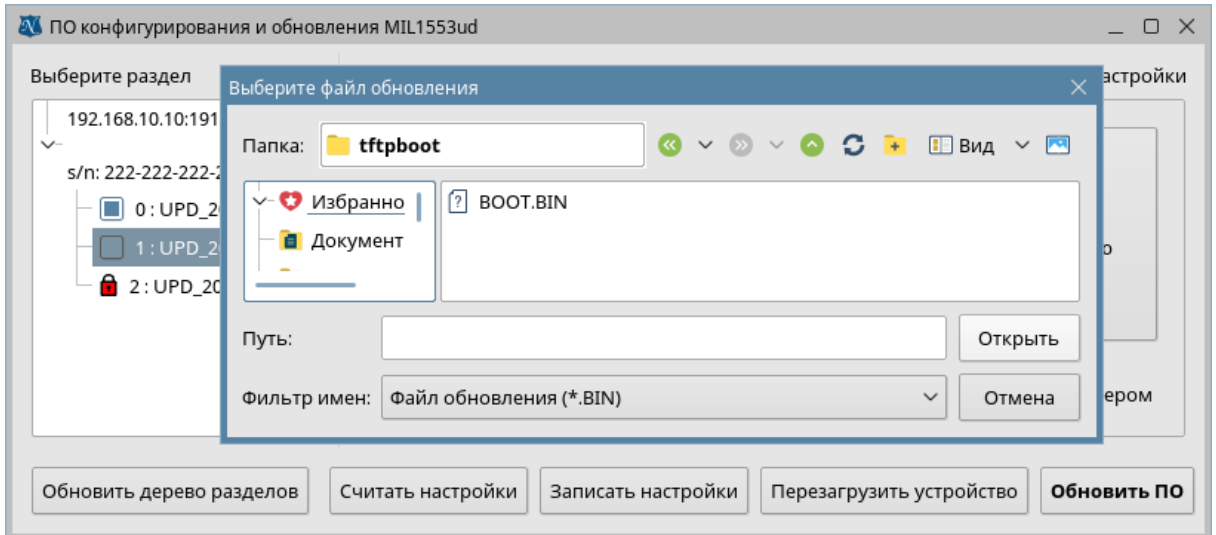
ПО конфигурирования и обновления MIL1553ud

Выберите раздел

192.168.10.10:191

s/n: 222-222-222-2

0 : UPD_20

1 : UPD_20

2 : UPD_20

астройки

о

ером

Выберите файл обновления

Папка: tftpboot

Вид

Избранно

Документ

BOOT.BIN

Путь:

Открыть

Фильтр имен: Файл обновления (*.BIN)

Отмена

Обновить дерево разделов

Считать настройки

Записать настройки

Перезагрузить устройство

Обновить ПО